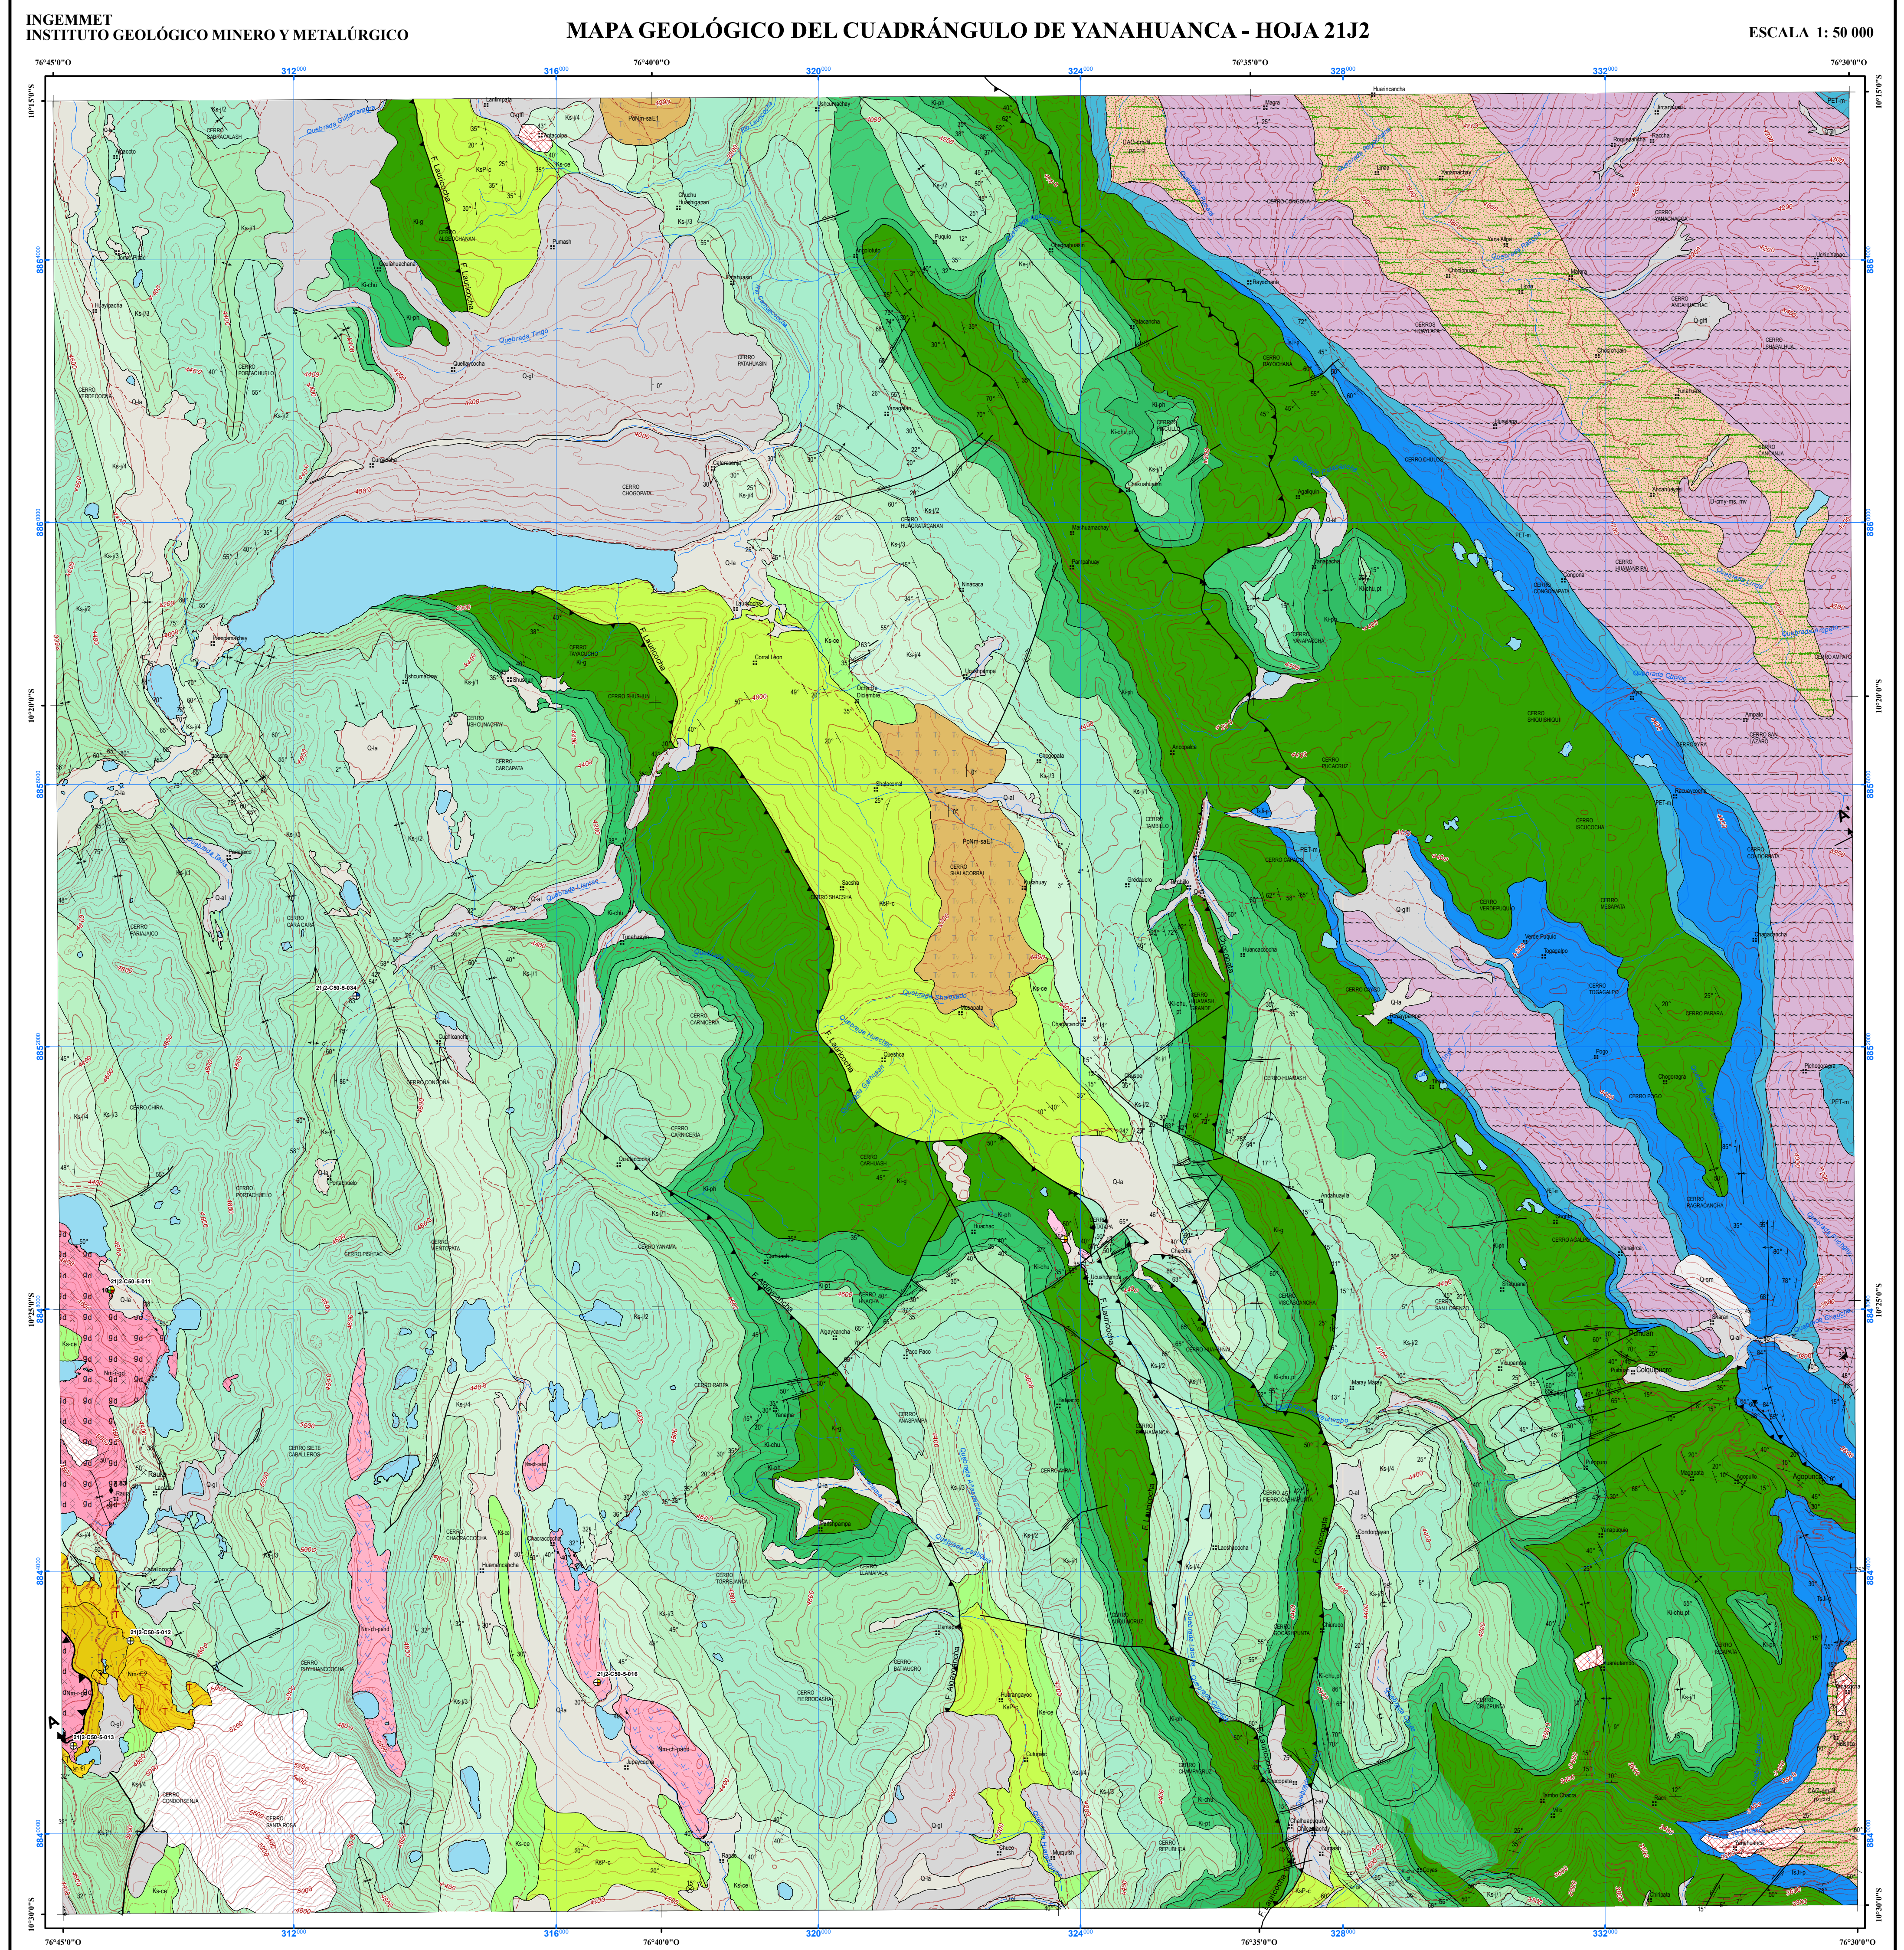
INGEMMET
INSTITUTO GEOLÓGICO MINERO Y METALÚRGICO

MAPA GEOLÓGICO DEL CUADRÁNGULO DE YANAHUANCA - HOJA 21J2

ESCALA 1: 50 000

76°45'0"O

312

316

76°40'0"O

320

324

76°35'0"O

328

332

76°30'0"O

10°15'0"S

10°20'0"S

10°25'0"S

10°30'0"S

CERRO CHOGOPATA

CERRO CARCAPATA

CERRO CARPAROYA

CERRO HUAMASH

CERRO RAGRAOMARCA

CERRO TORRECANCHA

CERRO FERRORGHAN

CERRO SANTA ROSA

CERRO CONDORSENGA

CERRO PACHACUTEC

CERRO SIETE CABALLEROS

CERRO PUMANGUANCHA

CERRO TOCAGUANTE

CERRO REPUBLICA

Q-al

Q-la

Q-gl

Ks-j/4

Ks-j/3

Ks-j/2

Ki-g

KsP-c

Ks-ce

PET-m

Pollon-sa

21J2-C56-S-014